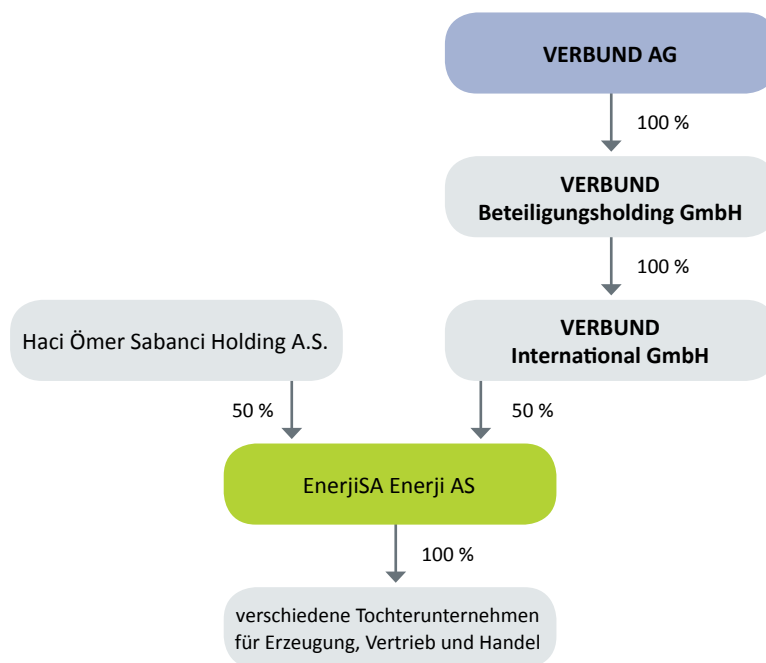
VERBUND AG

100 %

VERBUND Beteiligungsholding GmbH

100 %

Haci Ömer Sabanci Holding A.S.

VERBUND International GmbH

50 %

50 %

EnerjiSA Enerji AS

100 %

verschiedene Tochterunternehmen für Erzeugung, Vertrieb und Handel